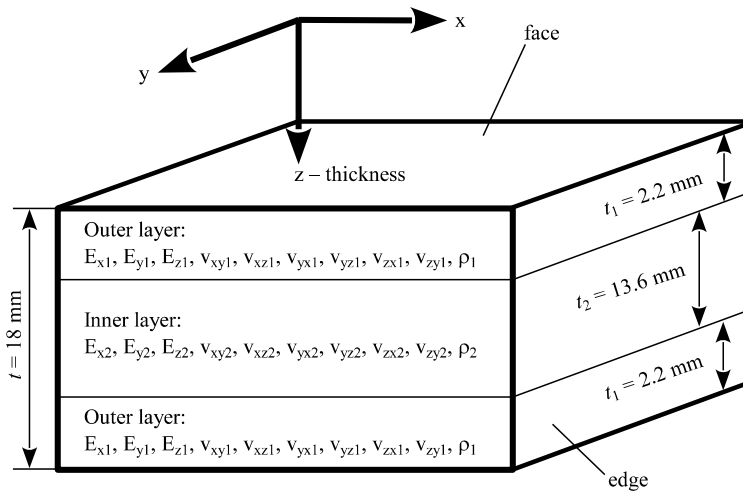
x

y

face

z – thickness

$t$ = 18 mm

Outer layer:
$E_{x1}$, $E_{y1}$, $E_{z1}$, $v_{xy1}$, $v_{xz1}$, $v_{yx1}$, $v_{yz1}$, $v_{zx1}$, $v_{zy1}$, $\rho_1$

Inner layer:
$E_{x2}$, $E_{y2}$, $E_{z2}$, $v_{xy2}$, $v_{xz2}$, $v_{yx2}$, $v_{yz2}$, $v_{zx2}$, $v_{zy2}$, $\rho_2$

Outer layer:
$E_{x1}$, $E_{y1}$, $E_{z1}$, $v_{xy1}$, $v_{xz1}$, $v_{yx1}$, $v_{yz1}$, $v_{zx1}$, $v_{zy1}$, $\rho_1$

$t_1$ = 2.2 mm

$t_2$ = 13.6 mm

$t_1$ = 2.2 mm

edge